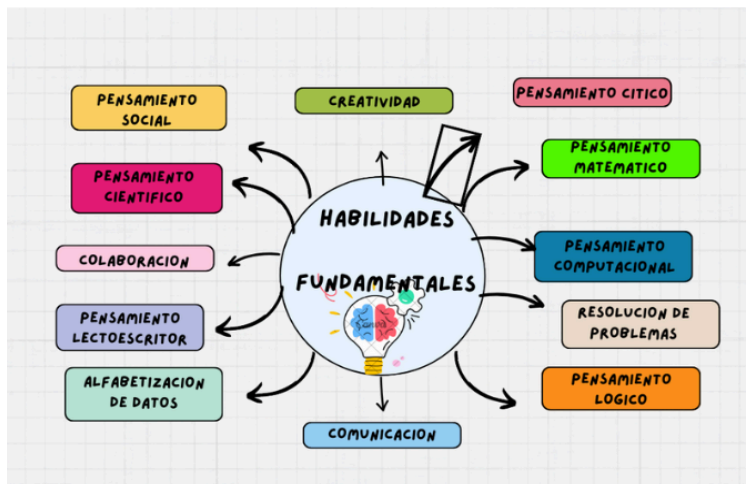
HABILIDADES FUNDAMENTALES

PENSAMIENTO SOCIAL

CREATIVIDAD

PENSAMIENTO CITICO

PENSAMIENTO CIENTIFICO

PENSAMIENTO MATEMATICO

COLABORACION

PENSAMIENTO COMPUTACIONAL

PENSAMIENTO LECTOESCRITOR

RESOLUCION DE PROBLEMAS

ALFABETIZACION DE DATOS

PENSAMIENTO LOGICO

COMUNICACION